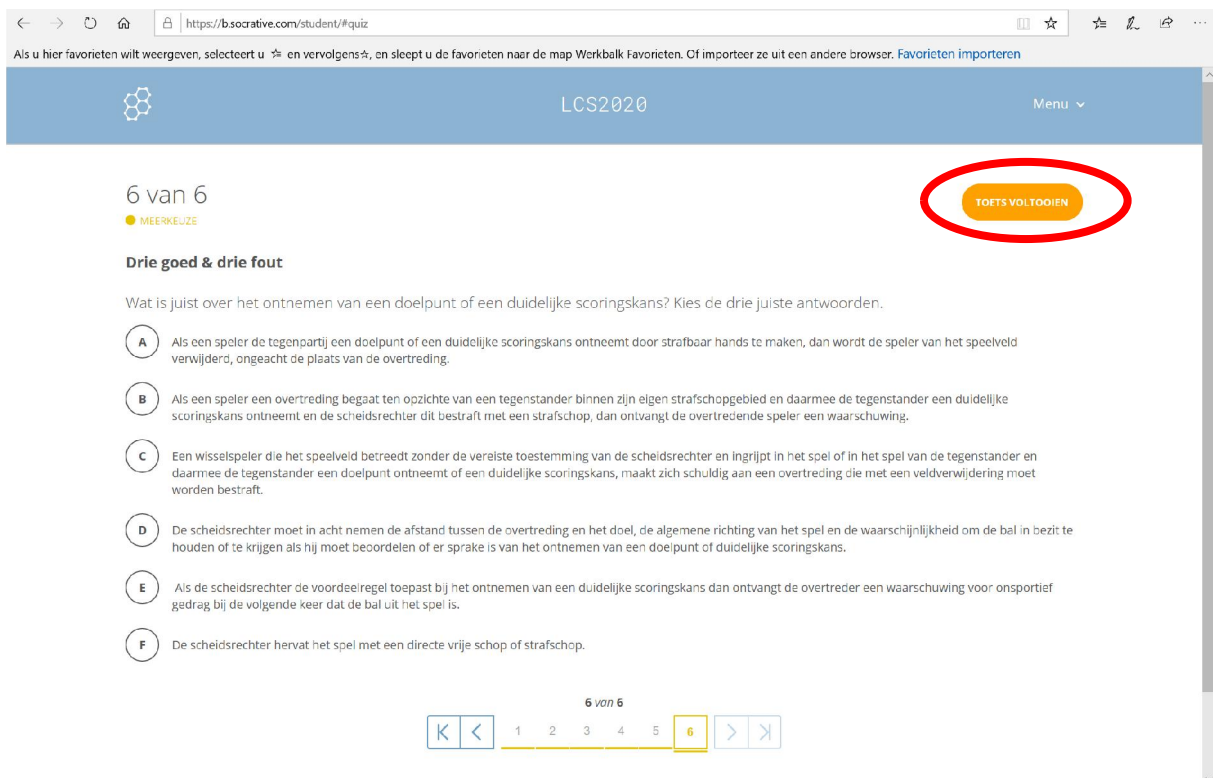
https://b.socrative.com/student/#quiz

Als u hier favorieten wilt weergeven, selecteert u ☆ en vervolgens☆, en sleept u de favorieten naar de map Werkbalk Favorieten. Of importeer ze uit een andere browser. Favorieten importeren

LCS2020

Menu

6 van 6

MEERKEUZE

TOETS VOLTOOIEN

Drie goed & drie fout

Wat is juist over het ontnemen van een doelpunt of een duidelijke scoringskans? Kies de drie juiste antwoorden.

A Als een speler de tegenpartij een doelpunt of een duidelijke scoringskans ontneemt door strafbaar hands te maken, dan wordt de speler van het speelveld verwijderd, ongeacht de plaats van de overtreding.

B Als een speler een overtreding begaat ten opzichte van een tegenstander binnen zijn eigen strafschopgebied en daarmee de tegenstander een duidelijke scoringskans ontneemt en de scheidsrechter dit bestraft met een strafschop, dan ontvangt de overtredende speler een waarschuwing.

C Een wisselspeler die het speelveld betreedt zonder de vereiste toestemming van de scheidsrechter en ingrijpt in het spel of in het spel van de tegenstander en daarmee de tegenstander een doelpunt ontneemt of een duidelijke scoringskans, maakt zich schuldig aan een overtreding die met een veldverwijdering moet worden bestraft.

D De scheidsrechter moet in acht nemen de afstand tussen de overtreding en het doel, de algemene richting van het spel en de waarschijnlijkheid om de bal in bezit te houden of te krijgen als hij moet beoordelen of er sprake is van het ontnemen van een doelpunt of duidelijke scoringskans.

E Als de scheidsrechter de voordeelregel toepast bij het ontnemen van een duidelijke scoringskans dan ontvangt de overtreder een waarschuwing voor onsportief gedrag bij de volgende keer dat de bal uit het spel is.

F De scheidsrechter hervat het spel met een directe vrije schop of strafschop.

6 van 6

1 2 3 4 5 6